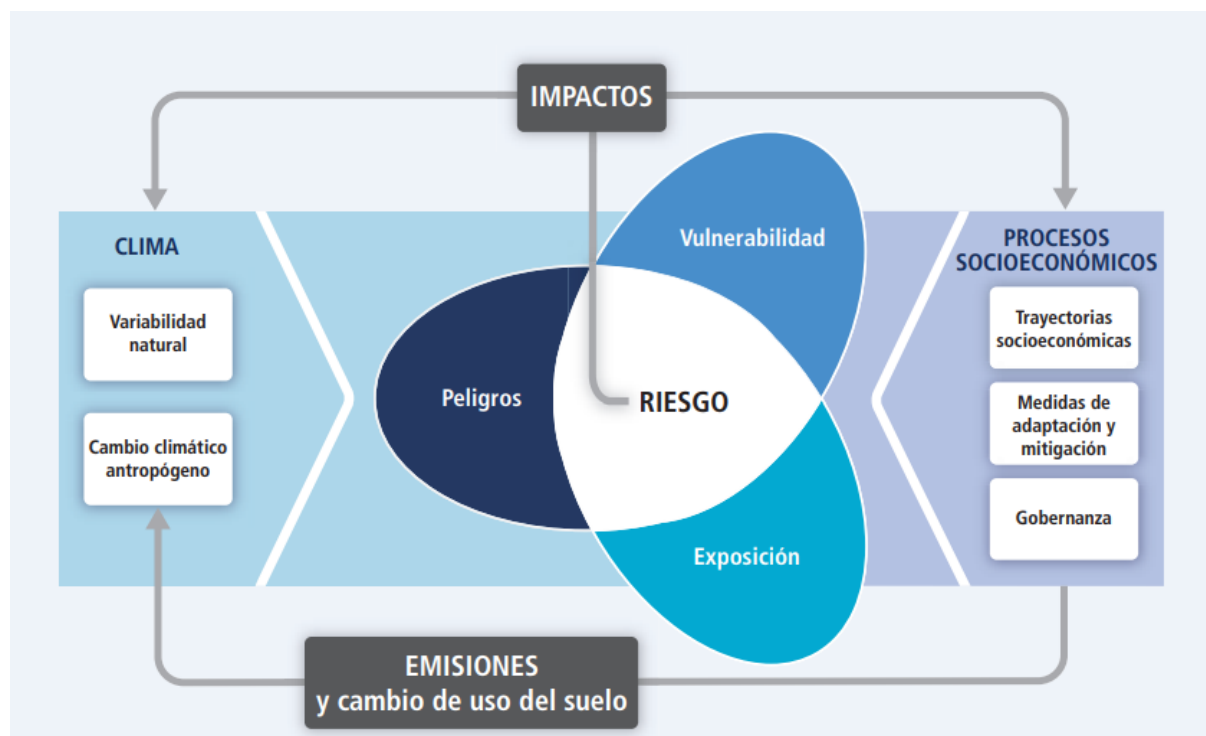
IMPACTOS

CLIMA

Variabilidad natural

Cambio climático antropógeno

Vulnerabilidad

Peligros

RIESGO

Exposición

PROCESOS SOCIOECONÓMICOS

Trayectorias socioeconómicas

Medidas de adaptación y mitigación

Gobernanza

EMISIONES y cambio de uso del suelo